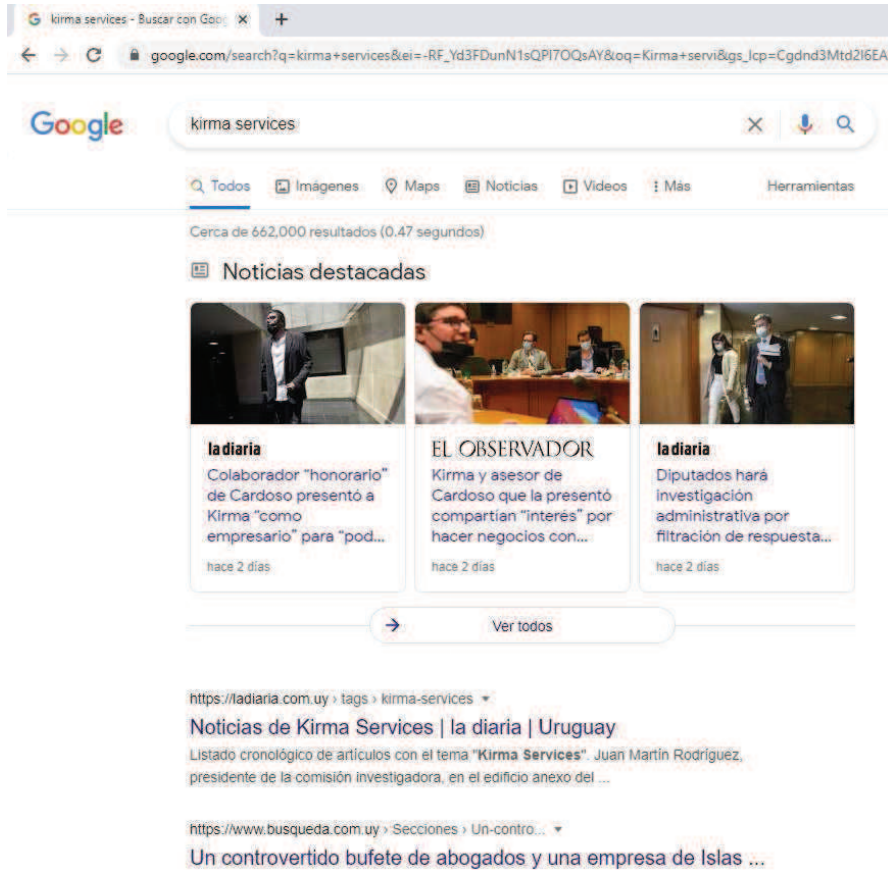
kirma services - Buscar con Goo ×
+
google.com/search?q=kirma+services&ei=-RF_Yd3FDunN1sQPl7OQsAY&oq=Kirma+servi&gs_lcp=Cgdnd3Mtd2l6EA

Google
kirma services

Todos
Imágenes
Maps
Noticias
Videos
Más
Herramientas

Cerca de 662,000 resultados (0.47 segundos)

Noticias destacadas

la diaria
Colaborador "honorario" de Cardoso presentó a Kirma "como empresario" para "pod...
hace 2 días

EL OBSERVADOR
Kirma y asesor de Cardoso que la presentó compartían "interés" por hacer negocios con...
hace 2 días

la diaria
Diputados hará investigación administrativa por filtración de respuesta...
hace 2 días

Ver todos

https://ladiaria.com.uy › tags › kirma-services
Noticias de Kirma Services | la diaria | Uruguay
Listado cronológico de artículos con el tema "Kirma Services". Juan Martín Rodríguez, presidente de la comisión investigadora, en el edificio anexo del ...

https://www.busqueda.com.uy › Secciones › Un-contro...
Un controvertido bufete de abogados y una empresa de Islas ...